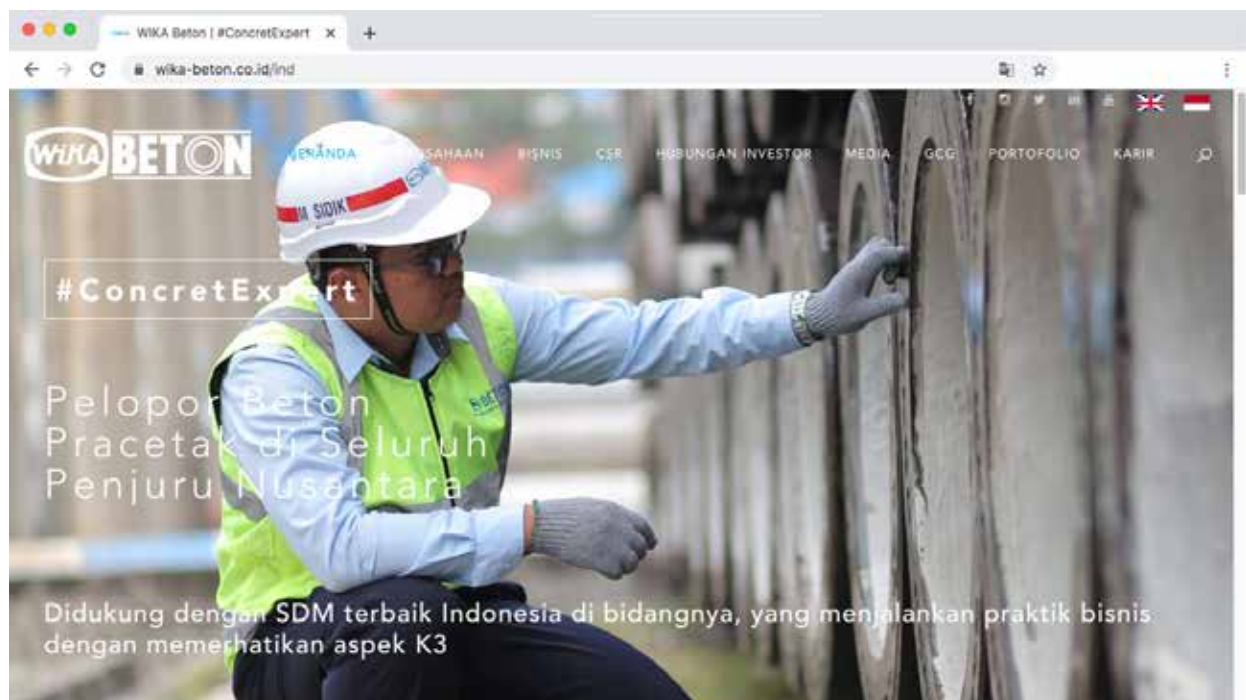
WIKA Beton | #ConcretExpert ×
+
wika-beton.co.id/ind

WIKA BETON
BERANDA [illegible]USAHAAN BISNIS CSR HUBUNGAN INVESTOR MEDIA GCG PORTOFOLIO KARIR

#ConcretExpert

Pelopor Beton Pracetak di Seluruh Penjuru Nusantara

Didukung dengan SDM terbaik Indonesia di bidangnya, yang menjalankan praktik bisnis dengan memerhatikan aspek K3

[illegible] SIDIK
WIKA
BETON